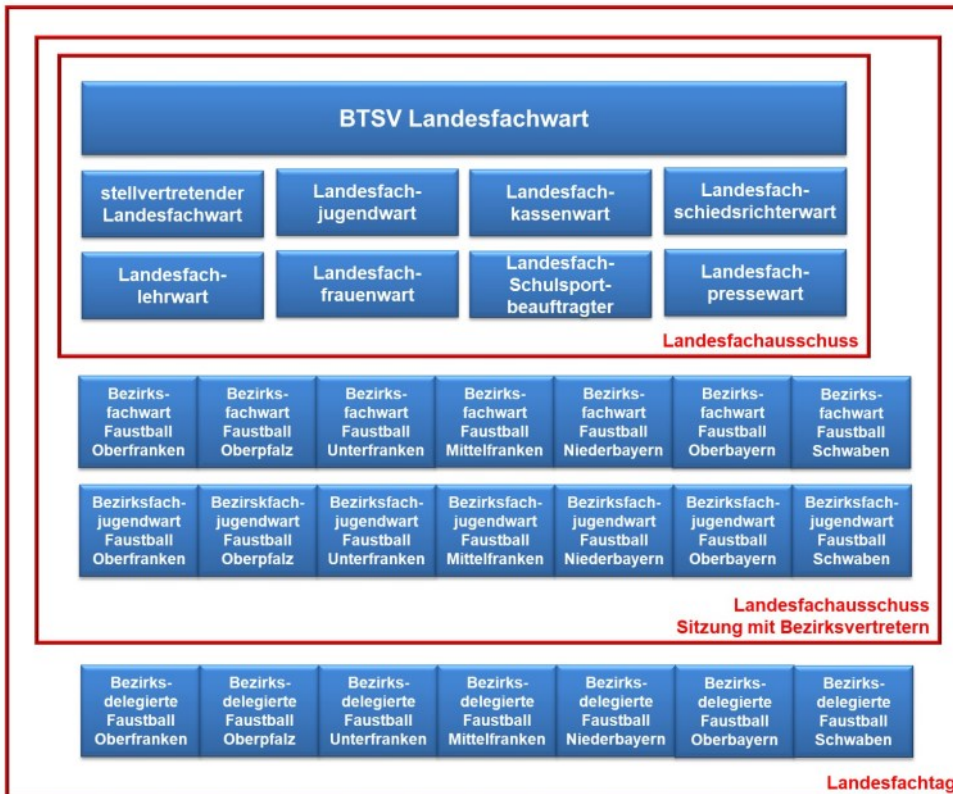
BTSV Landesfachwart

stellvertretender Landesfachwart

Landesfachjugendwart

Landesfachkassenwart

Landesfachschiedsrichterwart

Landesfachlehrwart

Landesfachfrauenwart

Landesfach-Schulsportbeauftragter

Landesfachpressewart

Landesfachausschuss

Bezirksfachwart Faustball Oberfranken

Bezirksfachwart Faustball Oberpfalz

Bezirksfachwart Faustball Unterfranken

Bezirksfachwart Faustball Mittelfranken

Bezirksfachwart Faustball Niederbayern

Bezirksfachwart Faustball Oberbayern

Bezirksfachwart Faustball Schwaben

Bezirksfachjugendwart Faustball Oberfranken

Bezirskfachjugendwart Faustball Oberpfalz

Bezirksfachjugendwart Faustball Unterfranken

Bezirksfachjugendwart Faustball Mittelfranken

Bezirksfachjugendwart Faustball Niederbayern

Bezirksfachjugendwart Faustball Oberbayern

Bezirksfachjugendwart Faustball Schwaben

Landesfachausschuss
Sitzung mit Bezirksvertretern

Bezirksdelegierte Faustball Oberfranken

Bezirksdelegierte Faustball Oberpfalz

Bezirksdelegierte Faustball Unterfranken

Bezirksdelegierte Faustball Mittelfranken

Bezirksdelegierte Faustball Niederbayern

Bezirksdelegierte Faustball Oberbayern

Bezirksdelegierte Faustball Schwaben

Landesfachtag